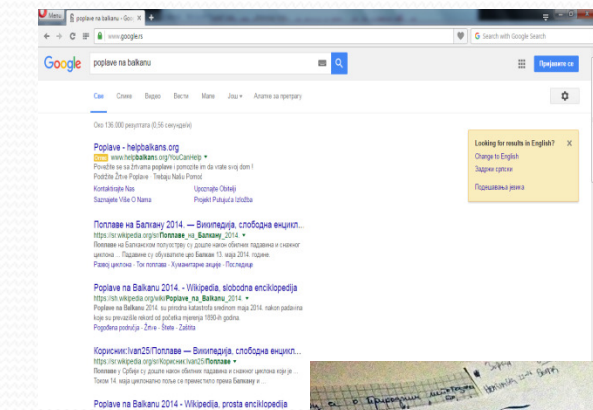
Menu | Poplave na Balkanu - Goo ×

www.google.rs

Search with Google Search

Google

poplave na balkanu

Пријавите се

Све Слике Видео Вести Мапе Још ▾ Алатке за претрагу

Око 136.000 резултата (0,56 секунди)

Poplave - helpbalkans.org
Оглас www.helpbalkans.org/YouCanHelp ▾
Povežite se sa žrtvama poplave i pomozite im da vrate svoj dom !
Podižite Žrtve Poplave · Trebaju Našu Pomoć
Kontaktirajte Nas
Saznajte Više O Nama
Upoznajte Obitelji
Projekt Putujuća Izložba

Поплаве на Балкану 2014. — Википедија, слободна енцикл...
https://sr.wikipedia.org/sr/Поплаве_на_Балкану_2014. ▾
Поплаве на Балканском полуострву су дошле након обилних падавина и снажног циклона ... Падавине су обухватиле цео Балкан 13. маја 2014. године.
Развој циклона · Ток поплава · Хуманитарне акције · Последице

Poplave na Balkanu 2014. - Wikipedia, slobodna enciklopedija
https://sh.wikipedia.org/wiki/Poplave_na_Balkanu_2014. ▾
Poplave na Balkanu 2014. su prirodna katastrofa sredinom maja 2014. nakon padavina koje su prevazišle rekord od početka mjerenja 1890-ih godina.
Pogođena područja · Žrtve · Šteta · Zaštita

Корисник:Ivan25/Поплаве — Википедија, слободна енцикл...
https://sr.wikipedia.org/sr/Корисник:Ivan25/Поплаве ▾
Поплаве у Србији су дошле након обилних падавина и снажног циклона који је ... Током 14. маја циклонално поље се преместило према Балкану и ...

Poplave na Balkanu 2014 - Wikipedia, prosta enciklopedija

Looking for results in English?
Change to English
Задржи српски
Подешавања језика

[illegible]